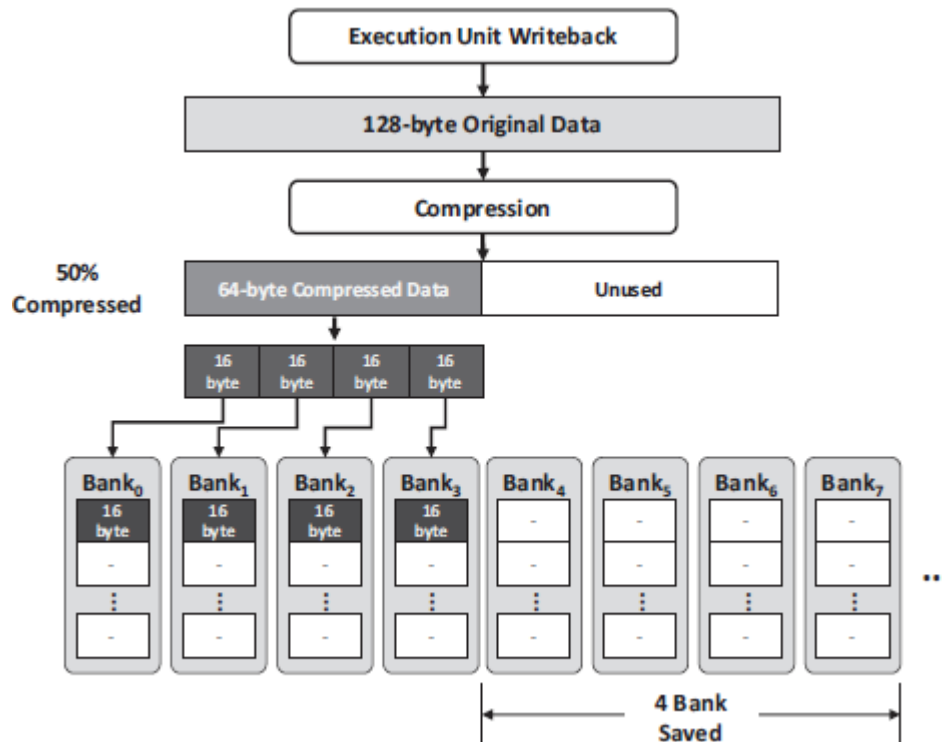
Execution Unit Writeback

128-byte Original Data

Compression

50% Compressed

64-byte Compressed Data

Unused

16 byte
16 byte
16 byte
16 byte

Bank$_0$
16 byte
-
⋮
-

Bank$_1$
16 byte
-
⋮
-

Bank$_2$
16 byte
-
⋮
-

Bank$_3$
16 byte
-
⋮
-

Bank$_4$
-
-
⋮
-

Bank$_5$
-
-
⋮
-

Bank$_6$
-
-
⋮
-

Bank$_7$
-
-
⋮
-

..

4 Bank Saved